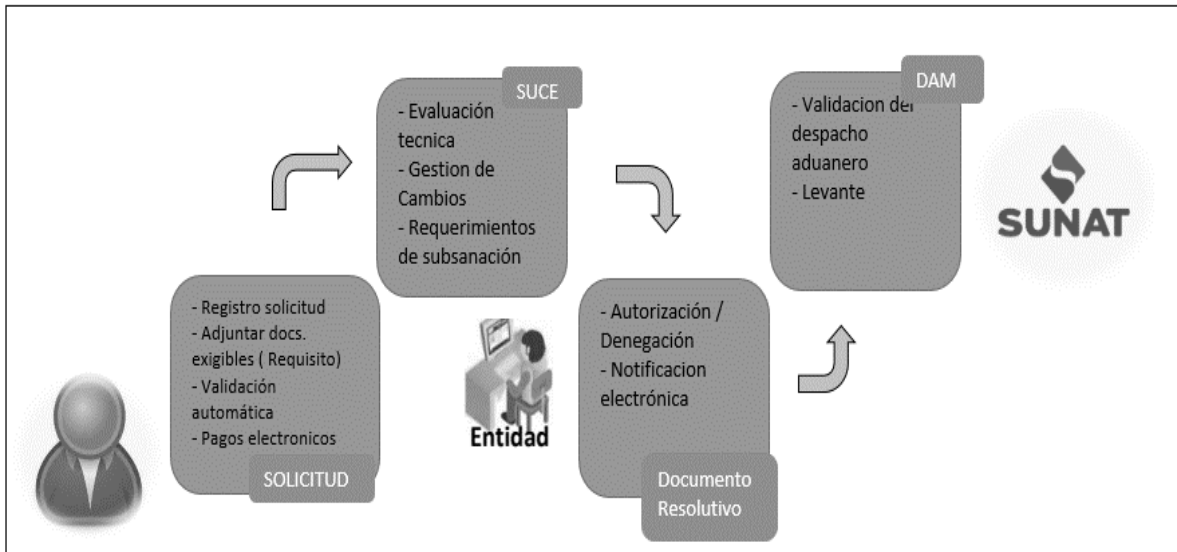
- Registro solicitud
- Adjuntar docs. exigibles ( Requisito)
- Validación automática
- Pagos electronicos

SOLICITUD

SUCE

- Evaluación tecnica
- Gestion de Cambios
- Requerimientos de subsanación

Entidad

- Autorización / Denegación
- Notificacion electrónica

Documento Resolutivo

DAM

- Validacion del despacho aduanero
- Levante

SUNAT